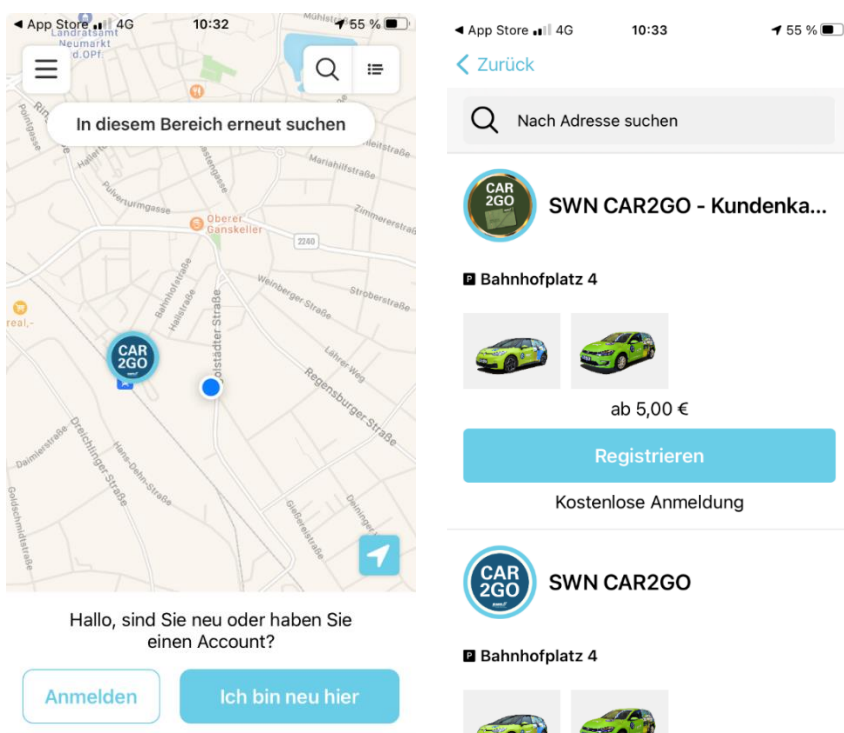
◀ App Store 4G 10:32 55 %

Landratsamt Neumarkt i.d.OPf.

Mühlstr

In diesem Bereich erneut suchen

Mariahilfstraße

Pulverturmgasse

Zimmererstraße

Oberer Ganskeller

2260

Weinberger Straße

Strobelstraße

Bahnhofstraße

Hallstraße

real,-

Ingolstädter Straße

Lährer Weg

CAR 2GO

Regensburger Straße

Daimlerstraße

Dreichlinger Straße

Hans-Dehn-Straße

Goldschmidtstraße

Gießerstraße

Deininger

Hallo, sind Sie neu oder haben Sie einen Account?

Anmelden

Ich bin neu hier

◀ App Store 4G 10:33 55 %

< Zurück

Nach Adresse suchen

CAR 2GO

SWN CAR2GO - Kundenka...

P Bahnhofplatz 4

ab 5,00 €

Registrieren

Kostenlose Anmeldung

CAR 2GO

SWN CAR2GO

P Bahnhofplatz 4